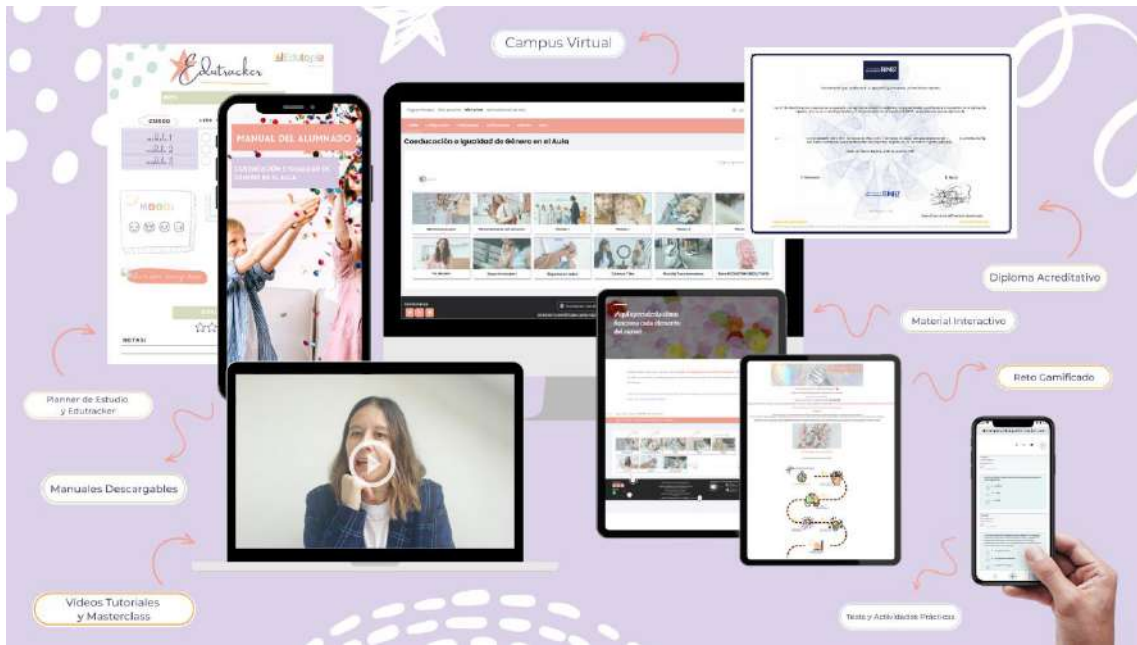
Campus Virtual

Edutracker

Edutopia

CURSO

MANUAL DEL ALUMNADO

COEDUCACIÓN E IGUALDAD DE GÉNERO EN EL AULA

Coeducación e Igualdad de Género en el Aula

Diploma Acreditativo

Material Interactivo

Reto Gamificado

Planner de Estudio y Edutracker

Manuales Descargables

Videos Tutoriales y Masterclass

Tests y Actividades Prácticas

NOTAS

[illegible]